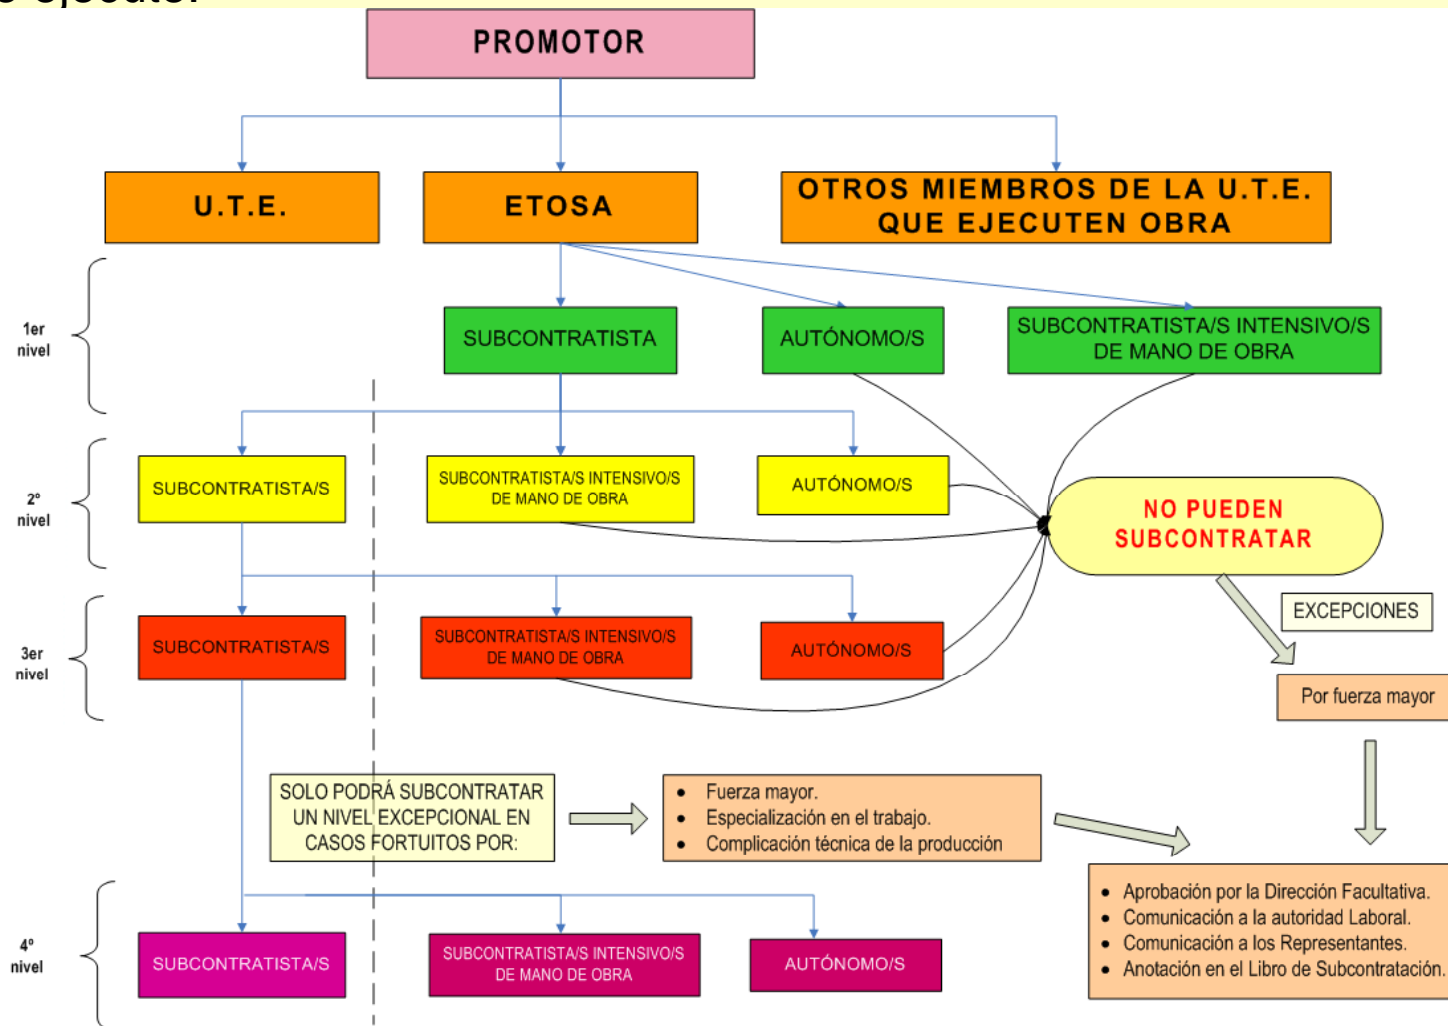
e ejecute:

PROMOTOR

U.T.E.

ETOSA

OTROS MIEMBROS DE LA U.T.E. QUE EJECUTEN OBRA

1er nivel

SUBCONTRATISTA

AUTÓNOMO/S

SUBCONTRATISTA/S INTENSIVO/S DE MANO DE OBRA

2º nivel

SUBCONTRATISTA/S

SUBCONTRATISTA/S INTENSIVO/S DE MANO DE OBRA

AUTÓNOMO/S

NO PUEDEN SUBCONTRATAR

3er nivel

SUBCONTRATISTA/S

SUBCONTRATISTA/S INTENSIVO/S DE MANO DE OBRA

AUTÓNOMO/S

EXCEPCIONES

Por fuerza mayor

SOLO PODRÁ SUBCONTRATAR UN NIVEL EXCEPCIONAL EN CASOS FORTUITOS POR:

- Fuerza mayor.
- Especialización en el trabajo.
- Complicación técnica de la producción

- Aprobación por la Dirección Facultativa.
- Comunicación a la autoridad Laboral.
- Comunicación a los Representantes.
- Anotación en el Libro de Subcontratación.

4º nivel

SUBCONTRATISTA/S

SUBCONTRATISTA/S INTENSIVO/S DE MANO DE OBRA

AUTÓNOMO/S